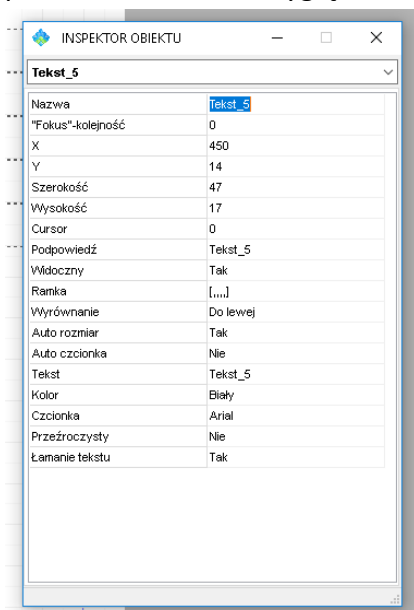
INSPEKTOR OBIEKTU

Tekst_5

| | |
|---|---|
| Nazwa | Tekst_5 |
| "Fokus"-kolejność | 0 |
| X | 450 |
| Y | 14 |
| Szerokość | 47 |
| Wysokość | 17 |
| Cursor | 0 |
| Podpowiedź | Tekst_5 |
| Widoczny | Tak |
| Ramka | [,,,,] |
| Wyrównanie | Do lewej |
| Auto rozmiar | Tak |
| Auto czcionka | Nie |
| Tekst | Tekst_5 |
| Kolor | Biały |
| Czcionka | Arial |
| Przeźroczysty | Nie |
| Łamanie tekstu | Tak |